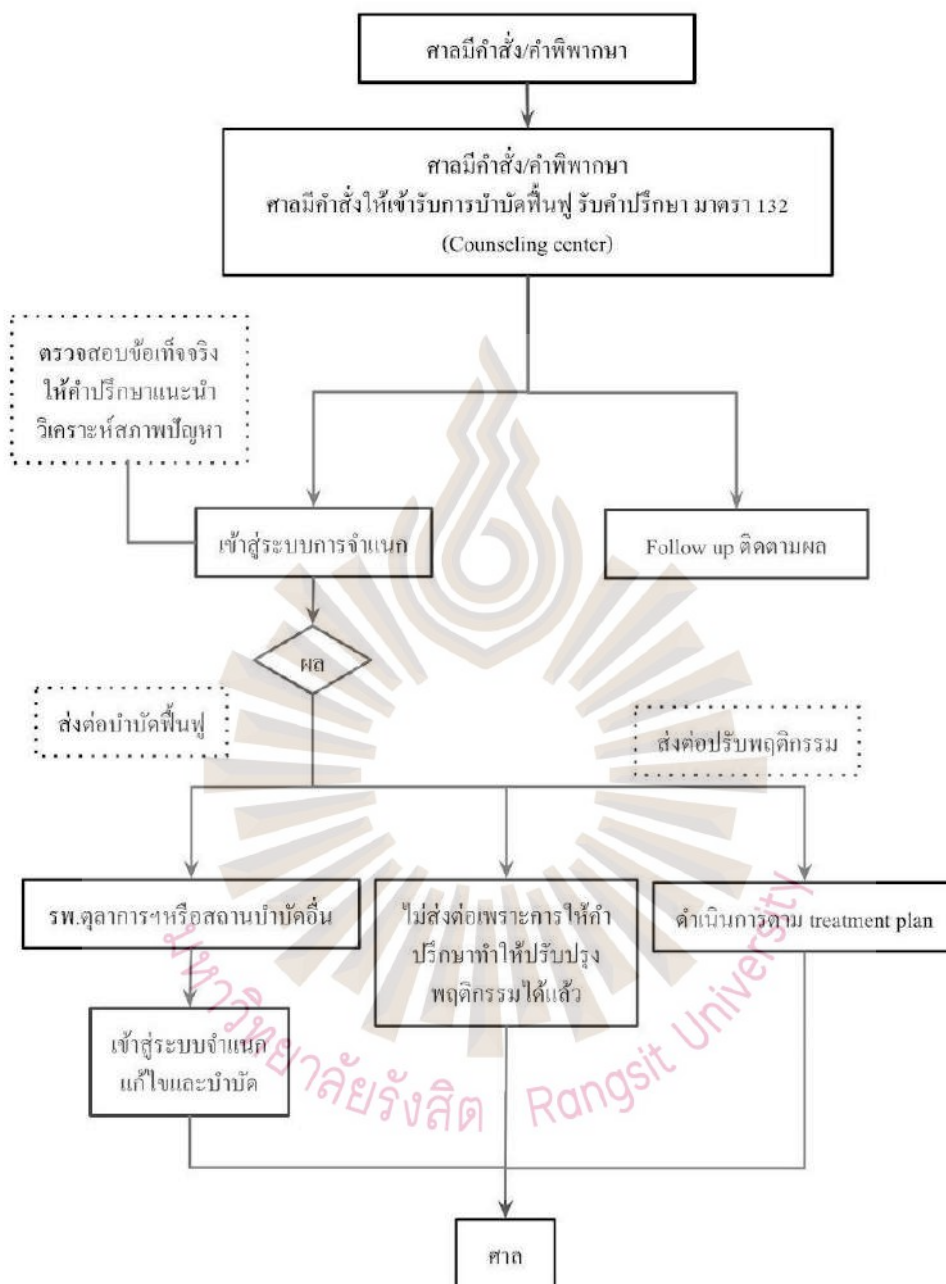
ศาลมีคำสั่ง/คำพิพากษา

ศาลมีคำสั่ง/คำพิพากษา
ศาลมีคำสั่งให้เข้ารับการบำบัดฟื้นฟู รับคำปรึกษา มาตรา 132
(Counseling center)

ตรวจสอบข้อเท็จจริง
ให้คำปรึกษาแนะนำ
วิเคราะห์สภาพปัญหา

เข้าสู่ระบบการจำแนก

Follow up ติดตามผล

ผล

ส่งต่อบำบัดฟื้นฟู

ส่งต่อปรับพฤติกรรม

รพ.ตุลาการฯหรือสถานบำบัดอื่น

ไม่ส่งต่อเพราะการให้คำปรึกษาทำให้ปรับปรุงพฤติกรรมได้แล้ว

ดำเนินการตาม treatment plan

เข้าสู่ระบบจำแนก
แก้ไขและบำบัด

ศาล

มหาวิทยาลัยรังสิต Rangsit University